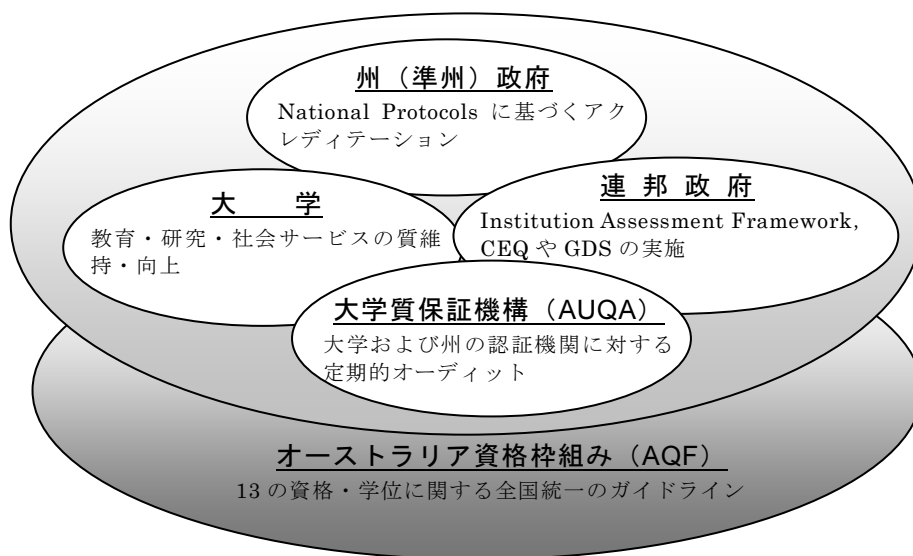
州（準州）政府
National Protocols に基づくアクレディテーション

大　学
教育・研究・社会サービスの質維持・向上

連 邦 政 府
Institution Assessment Framework, CEQ や GDS の実施

大学質保証機構（AUQA）
大学および州の認証機関に対する定期的オーディット

オーストラリア資格枠組み（AQF）
13 の資格・学位に関する全国統一のガイドライン